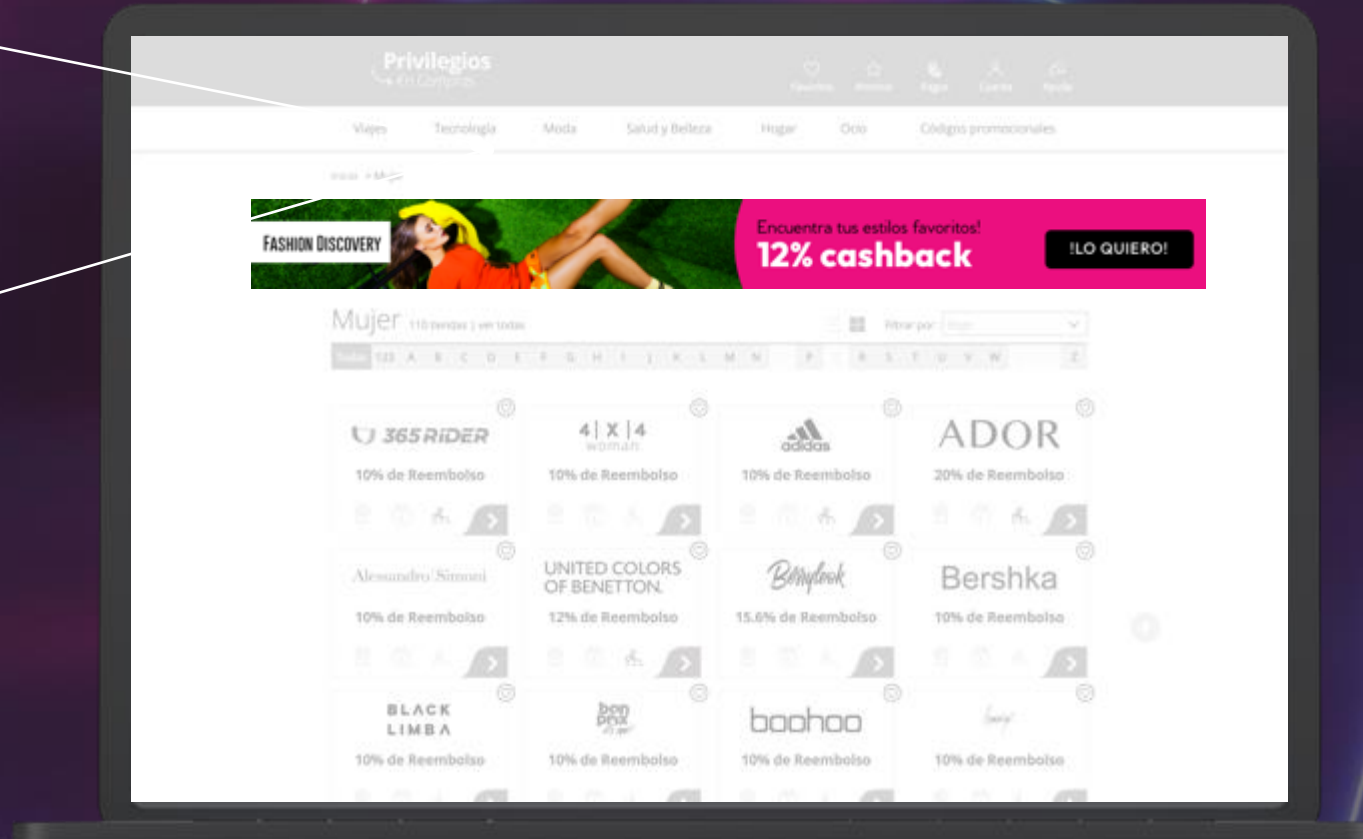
Privilegios en Compras

Favoritos Premios Regla Cuenta Ayuda

Viajes Tecnología Moda Salud y Belleza Hogar Ocio Códigos promocionales

Inicio > Moda

FASHION DISCOVERY

Encuentra tus estilos favoritos!
12% cashback
!LO QUIERO!

Mujer 110 tiendas | ver todas

Filtrar por: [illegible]

Todas 123 A B C D E F G H I J K L M N P R S T U V W Z

365RIDER
10% de Reembolso

4|X|4 woman
10% de Reembolso

adidas
10% de Reembolso

ADOR
20% de Reembolso

Alessandro Simoni
10% de Reembolso

UNITED COLORS OF BENETTON.
12% de Reembolso

Berrylook
15.6% de Reembolso

Bershka
10% de Reembolso

BLACK LIMBA
10% de Reembolso

bonprix
10% de Reembolso

boohoo
10% de Reembolso

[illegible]
10% de Reembolso